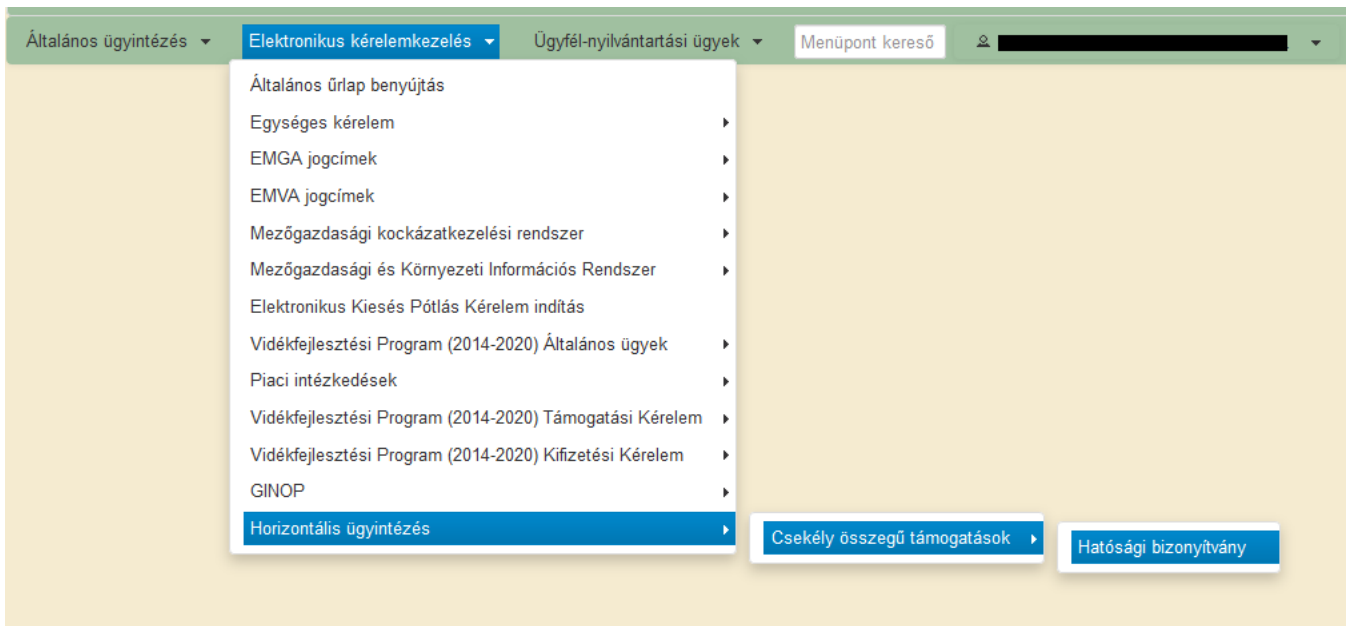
Általános ügyintézés Elektronikus kérelemkezelés Ügyfél-nyilvántartási ügyek Menüpont kereső

Általános űrlap benyújtás
Egységes kérelem
EMGA jogcímek
EMVA jogcímek
Mezőgazdasági kockázatkezelési rendszer
Mezőgazdasági és Környezeti Információs Rendszer
Elektronikus Kiesés Pótlás Kérelem indítás
Vidékfejlesztési Program (2014-2020) Általános ügyek
Piaci intézkedések
Vidékfejlesztési Program (2014-2020) Támogatási Kérelem
Vidékfejlesztési Program (2014-2020) Kifizetési Kérelem
GINOP
Horizontális ügyintézés
Csekély összegű támogatások
Hatósági bizonyítvány